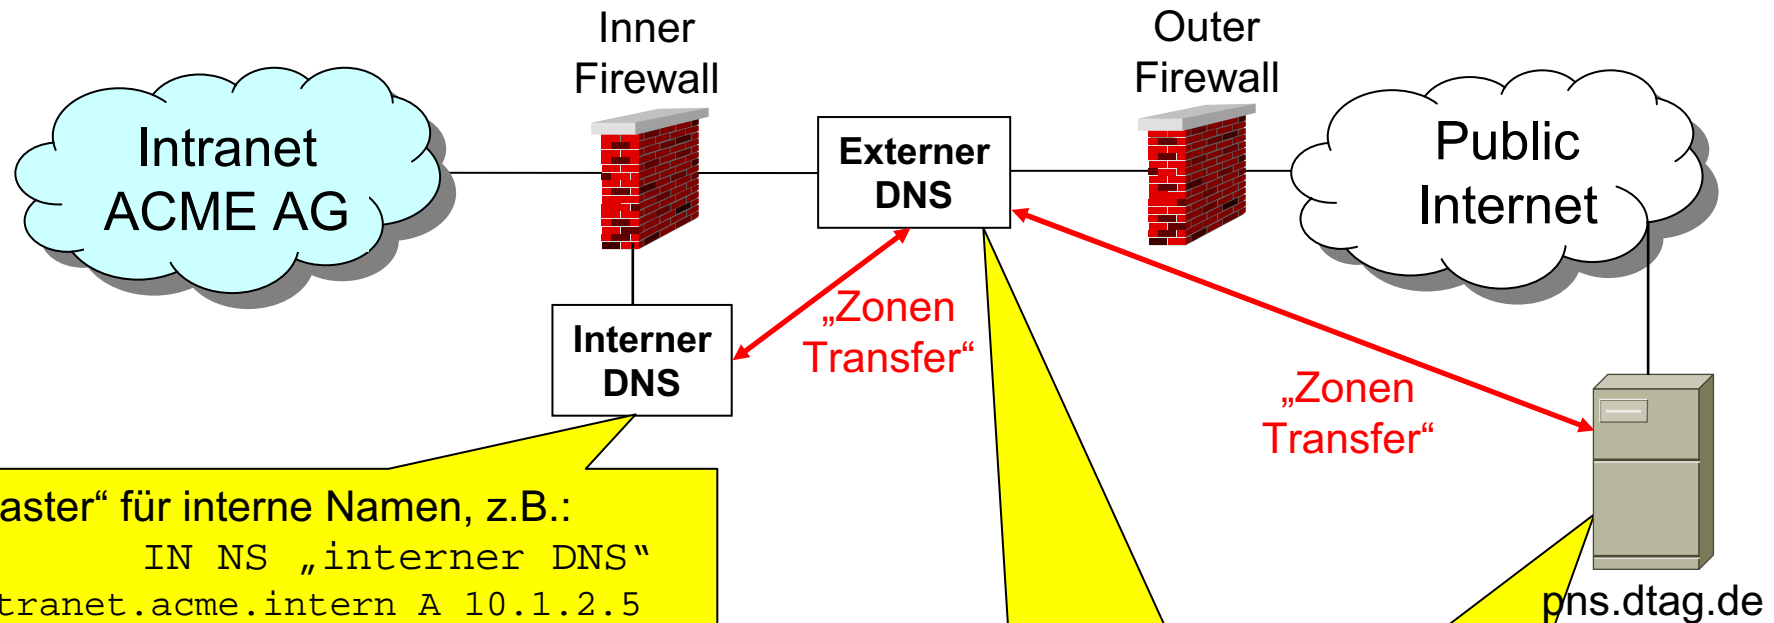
Inner Firewall

Outer Firewall

Intranet ACME AG

Externer DNS

Public Internet

„Zonen Transfer“

Interner DNS

„Zonen Transfer“

aster“ für interne Namen, z.B.:
IN NS „interner DNS“
tranet.acme.intern A 10.1.2.5

pns.dtag.de